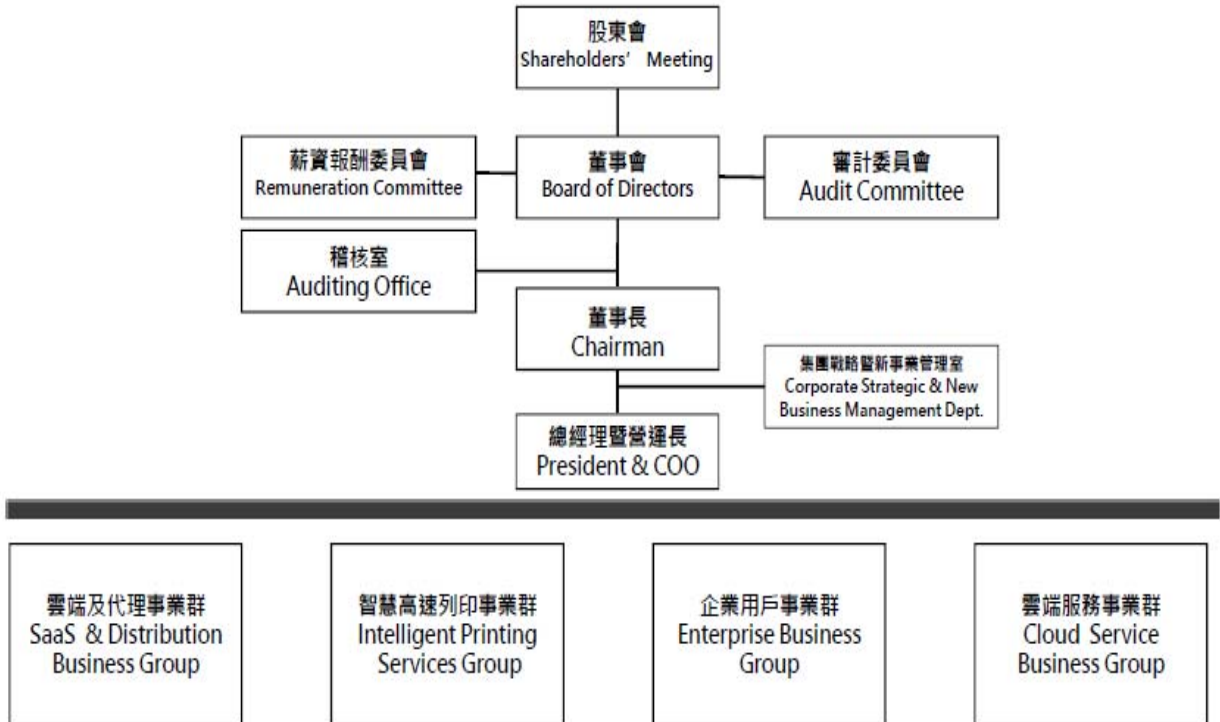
股東會
Shareholders' Meeting

薪資報酬委員會
Remuneration Committee

董事會
Board of Directors

審計委員會
Audit Committee

稽核室
Auditing Office

董事長
Chairman

集團戰略暨新事業管理室
Corporate Strategic & New Business Management Dept.

總經理暨營運長
President & COO

雲端及代理事業群
SaaS & Distribution Business Group

智慧高速列印事業群
Intelligent Printing Services Group

企業用戶事業群
Enterprise Business Group

雲端服務事業群
Cloud Service Business Group